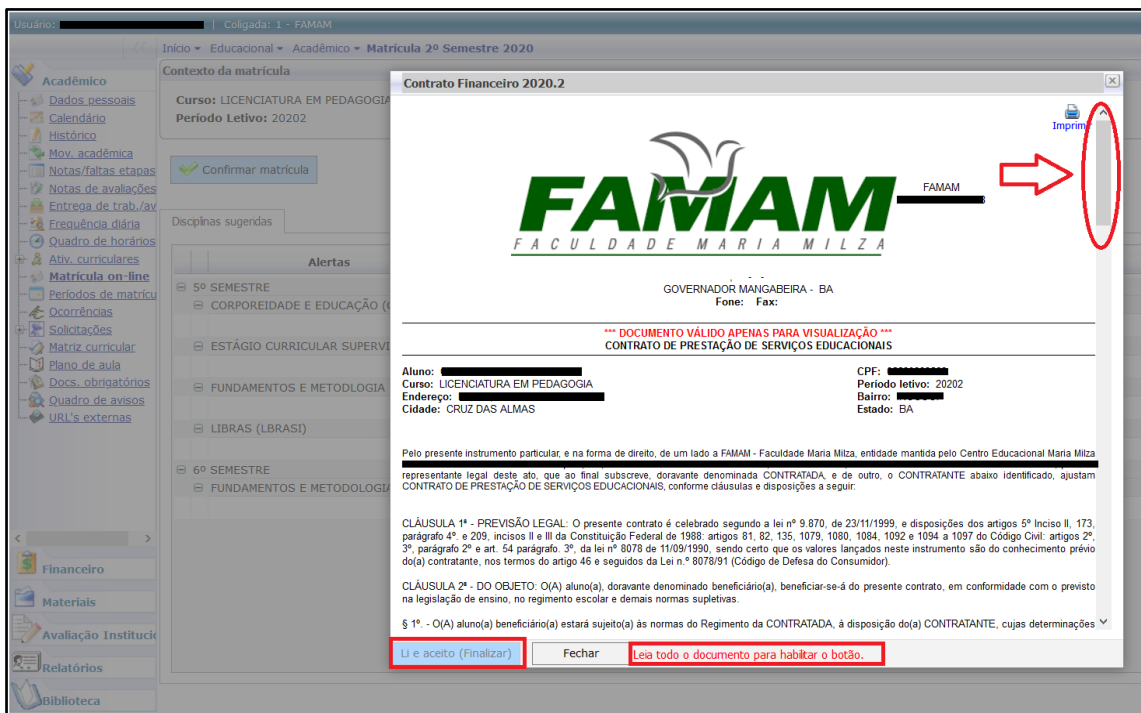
Usuário: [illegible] | Coligada: 1 - FAMAM

Início ▾ Educacional ▾ Acadêmico ▾ Matrícula 2º Semestre 2020

Acadêmico
Dados pessoais
Calendário
Histórico
Mov. acadêmica
Notas/faltas etapas
Notas de avaliações
Entrega de trab./av
Frequência diária
Quadro de horários
Ativ. curriculares
Matrícula on-line
Períodos de matrícu
Ocorrências
Solicitações
Matriz curricular
Plano de aula
Docs. obrigatórios
Quadro de avisos
URL's externas

Financeiro
Materiais
Avaliação Instituci
Relatórios
Biblioteca

Contexto da matrícula
Curso: LICENCIATURA EM PEDAGOGIA
Período Letivo: 20202

Confirmar matrícula

Disciplinas sugeridas

Alertas
5º SEMESTRE
CORPOREIDADE E EDUCAÇÃO (C
ESTÁGIO CURRICULAR SUPERVI
FUNDAMENTOS E METODOLOGIA
LIBRAS (LBRASI)
6º SEMESTRE
FUNDAMENTOS E METODOLOGIA

Contrato Financeiro 2020.2

Imprimir

FAMAM
FACULDADE MARIA MILZA

FAMAM

GOVERNADOR MANGABEIRA - BA
Fone: Fax:

*** DOCUMENTO VÁLIDO APENAS PARA VISUALIZAÇÃO ***
CONTRATO DE PRESTAÇÃO DE SERVIÇOS EDUCACIONAIS

Aluno: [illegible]
Curso: LICENCIATURA EM PEDAGOGIA
Endereço: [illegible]
Cidade: CRUZ DAS ALMAS
CPF: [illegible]
Período letivo: 20202
Bairro: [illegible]
Estado: BA

Pelo presente instrumento particular, e na forma de direito, de um lado a FAMAM - Faculdade Maria Milza, entidade mantida pelo Centro Educacional Maria Milza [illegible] representante legal deste ato, que ao final subscreve, doravante denominada CONTRATADA, e de outro, o CONTRATANTE abaixo identificado, ajustam CONTRATO DE PRESTAÇÃO DE SERVIÇOS EDUCACIONAIS, conforme cláusulas e disposições a seguir:

CLÁUSULA 1ª - PREVISÃO LEGAL: O presente contrato é celebrado segundo a lei nº 9.870, de 23/11/1999, e disposições dos artigos 5º Inciso II, 173, parágrafo 4º. e 209, incisos II e III da Constituição Federal de 1988: artigos 81, 82, 135, 1079, 1080, 1084, 1092 e 1094 a 1097 do Código Civil: artigos 2º, 3º, parágrafo 2º e art. 54 parágrafo. 3º, da lei nº 8078 de 11/09/1990, sendo certo que os valores lançados neste instrumento são do conhecimento prévio do(a) contratante, nos termos do artigo 46 e seguidos da Lei n.º 8078/91 (Código de Defesa do Consumidor).

CLÁUSULA 2ª - DO OBJETO: O(A) aluno(a), doravante denominado beneficiário(a), beneficiar-se-á do presente contrato, em conformidade com o previsto na legislação de ensino, no regimento escolar e demais normas supletivas.

§ 1º. - O(A) aluno(a) beneficiário(a) estará sujeito(a) às normas do Regimento da CONTRATADA, à disposição do(a) CONTRATANTE, cujas determinações

Li e aceito (Finalizar)
Fechar
Leia todo o documento para habilitar o botão.